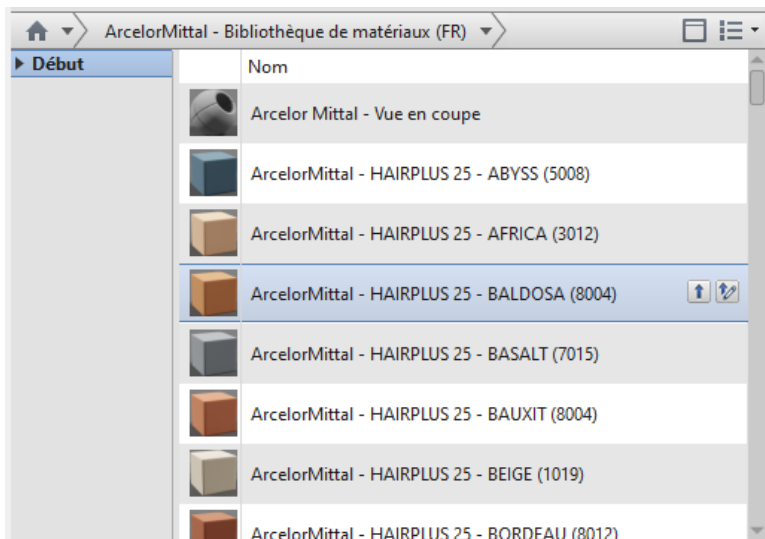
ArcelorMittal - Bibliothèque de matériaux (FR)

Début

Nom

Arcelor Mittal - Vue en coupe

ArcelorMittal - HAIRPLUS 25 - ABYSS (5008)

ArcelorMittal - HAIRPLUS 25 - AFRICA (3012)

ArcelorMittal - HAIRPLUS 25 - BALDOSA (8004)

ArcelorMittal - HAIRPLUS 25 - BASALT (7015)

ArcelorMittal - HAIRPLUS 25 - BAUXIT (8004)

ArcelorMittal - HAIRPLUS 25 - BEIGE (1019)

ArcelorMittal - HAIRPLUS 25 - BORDEAU (8012)